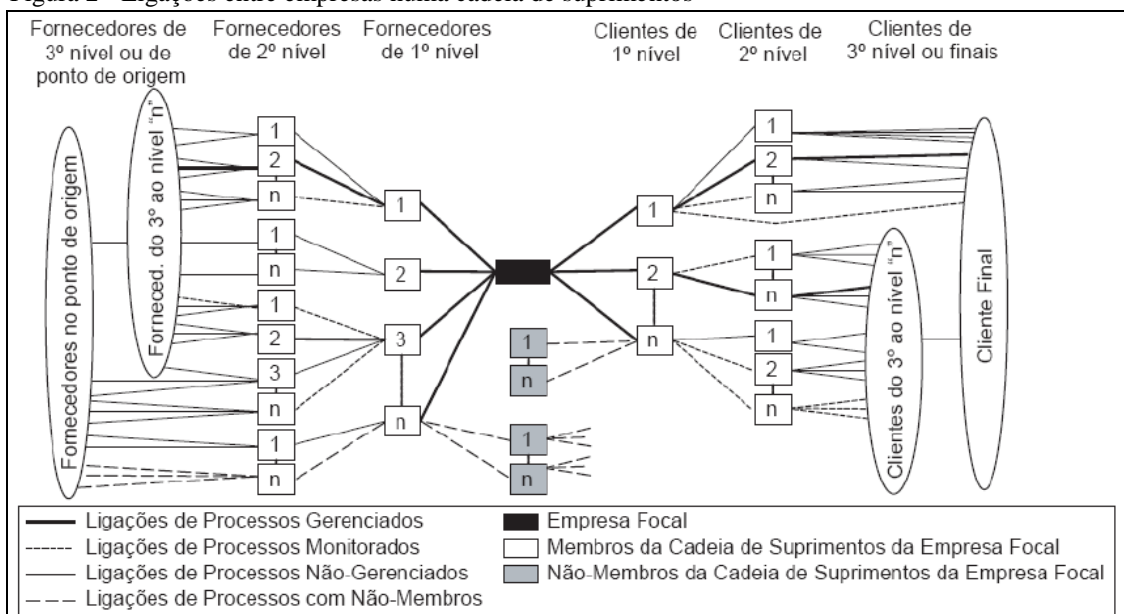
Figura 2 - Ligações entre empresas numa cadeia de suprimentos

Fornecedores de 3º nível ou do ponto de origem

Fornecedores de 2º nível

Fornecedores de 1º nível

Clientes de 1º nível

Clientes de 2º nível

Clientes de 3º nível ou finais

Fornecedores no ponto de origem

Forneced. do 3º ao nível "n"

1
2
n
1
n
1
2
3
n
1
n

1
2
3
n

1
n
1
n

1
2
n

1
2
n
1
n
1
2
n

Clientes do 3º ao nível "n"

Cliente Final

Ligações de Processos Gerenciados
Ligações de Processos Monitorados
Ligações de Processos Não-Gerenciados
Ligações de Processos com Não-Membros
Empresa Focal
Membros da Cadeia de Suprimentos da Empresa Focal
Não-Membros da Cadeia de Suprimentos da Empresa Focal